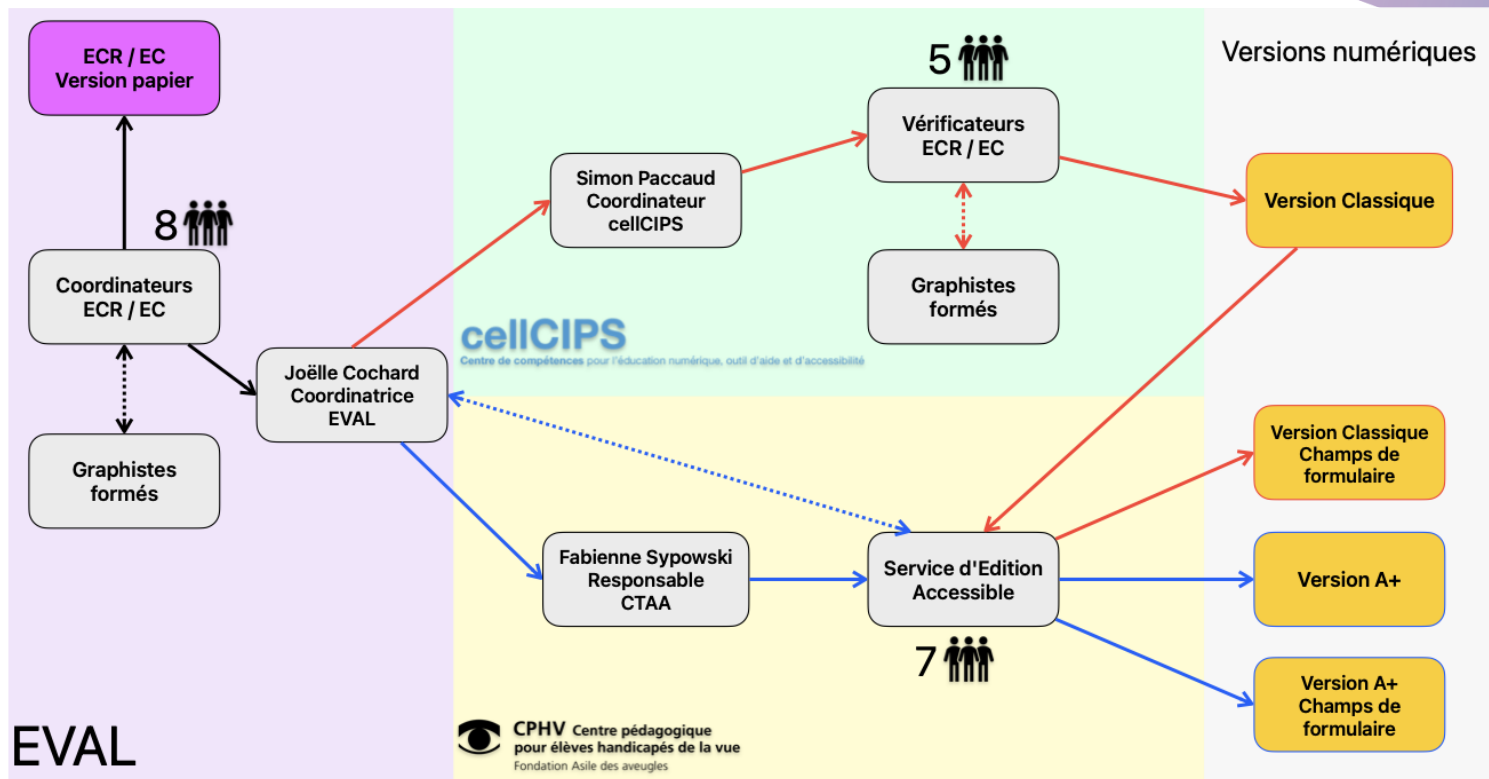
ECR / EC
Version papier

8

Coordinateurs
ECR / EC

Graphistes
formés

Joëlle Cochard
Coordinatrice
EVAL

EVAL

Simon Paccaud
Coordinateur
cellCIPS

5

Vérificateurs
ECR / EC

Graphistes
formés

cellCIPS
Centre de compétences pour l'éducation numérique, outil d'aide et d'accessibilité

Fabienne Sypowski
Responsable
CTAA

Service d'Edition
Accessible

7

CPHV Centre pédagogique
pour élèves handicapés de la vue
Fondation Asile des aveugles

Versions numériques

Version Classique

Version Classique
Champs de
formulaire

Version A+

Version A+
Champs de
formulaire